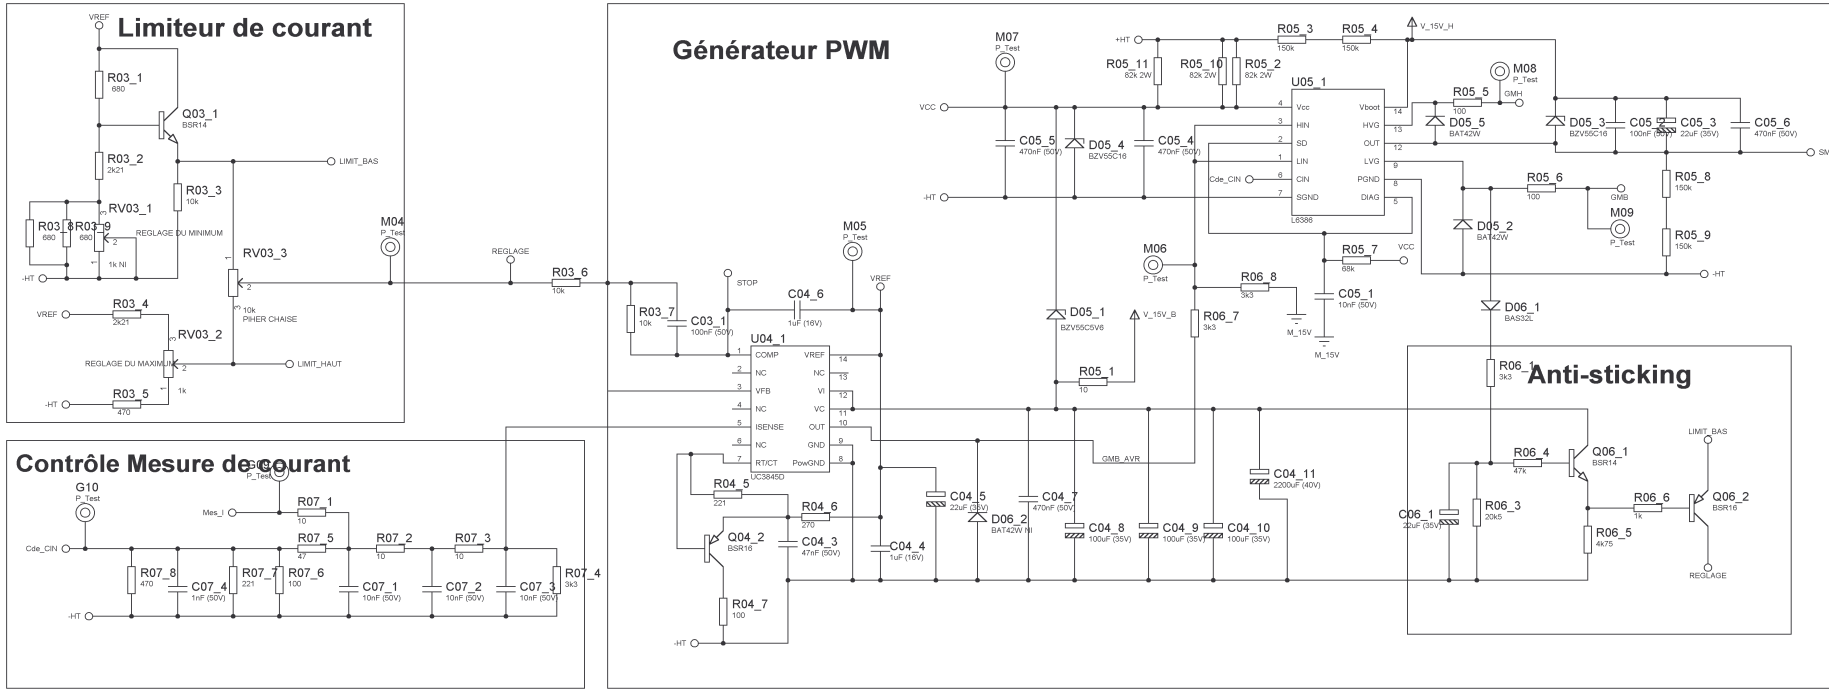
Limiteur de courant

VREF
R03_1
680
Q03_1
BSR14
R03_2
2k21
LIMIT_BAS
R03_3
10k
R03_8
680
R03_9
680
RV03_1
REGLAGE DU MINIMUM
1k NI
-HT
RV03_3
10k
PIHER CHAISE
VREF
R03_4
2k21
RV03_2
REGLAGE DU MAXIMUM
1k
LIMIT_HAUT
-HT
R03_5
470
M04
P_Test
REGLAGE
R03_6
10k

Contrôle Mesure de courant

G10
P_Test
G09
P_Test
Mes_I
R07_1
10
Cde_CIN
R07_5
47
R07_2
10
R07_3
10
R07_8
470
C07_4
1nF (50V)
R07_7
221
R07_6
100
C07_1
10nF (50V)
C07_2
10nF (50V)
C07_3
10nF (50V)
R07_4
3k3
-HT

Générateur PWM

M07
P_Test
+HT
R05_11
82k 2W
R05_10
82k 2W
R05_2
82k 2W
R05_3
150k
R05_4
150k
V_15V_H
U05_1
VCC
C05_5
470nF (50V)
D05_4
BZV55C16
C05_4
470nF (50V)
Vcc
HIN
SD
LIN
CIN
SGND
Vboot
HVG
OUT
LVG
PGND
DIAG
L6386
Cde_CIN
-HT
M08
P_Test
GMH
R05_5
100
D05_5
BAT42W
D05_3
BZV55C16
C05
100nF (50V)
C05_3
22uF (35V)
C05_6
470nF (50V)
SM
R05_6
100
GMB
M09
P_Test
R05_8
150k
R05_9
150k
D05_2
BAT42W
-HT
M06
P_Test
R05_7
68k
VCC
R06_8
3k3
C05_1
10nF (50V)
M_15V
M_15V
R06_7
3k3
D05_1
BZV55C5V6
V_15V_B
R05_1
10
D06_1
BAS32L
M05
P_Test
STOP
C04_6
1uF (16V)
VREF
R03_7
10k
C03_1
100nF (50V)
U04_1
COMP
NC
VFB
NC
ISENSE
NC
RT/CT
VREF
NC
VI
VC
OUT
GND
PowGND
UC3845D
GMB_AVR
R04_5
221
R04_6
270
Q04_2
BSR16
C04_3
47nF (50V)
C04_4
1uF (16V)
R04_7
100
-HT
C04_5
22uF (35V)
D06_2
BAT42W NI
C04_7
470nF (50V)
C04_8
100uF (35V)
C04_9
100uF (35V)
C04_10
100uF (35V)
C04_11
2200uF (40V)

Anti-sticking

R06_1
3k3
R06_4
47k
Q06_1
BSR14
LIMIT_BAS
C06_1
22uF (35V)
R06_3
20k5
R06_6
1k
Q06_2
BSR16
R06_5
4k75
REGLAGE